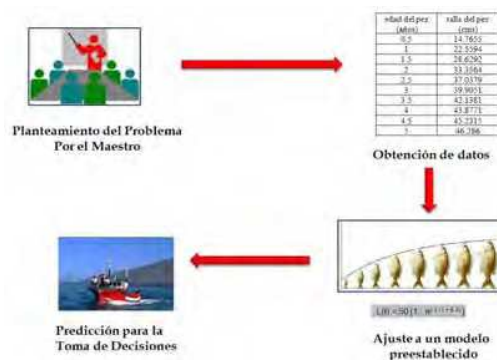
Planteamiento del Problema Por el Maestro

| edad del pez (años) | talla del pez (cms) |
|---|---|
| 0.5 | 14.7653 |
| 1 | 22.5594 |
| 1.5 | 28.6292 |
| 2 | 33.3684 |
| 2.5 | 37.0379 |
| 3 | 39.9051 |
| 3.5 | 42.1381 |
| 4 | 43.8771 |
| 4.5 | 45.2315 |
| 5 | 46.286 |

Obtención de datos

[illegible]

Ajuste a un modelo preestablecido

Predicción para la Toma de Decisiones